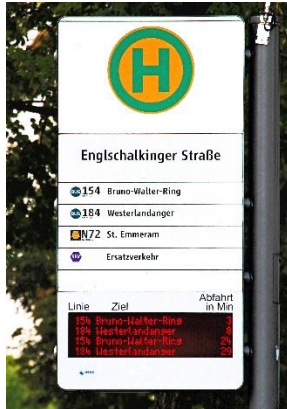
H

Englschalkinger Straße

BUS 154 Bruno-Walter-Ring
BUS 184 Westerlandanger
N72 St. Emmeram
SEV Ersatzverkehr

| Linie | Ziel | Abfahrt in Min |
|---|---|---|
| 154 | Bruno-Walter-Ring | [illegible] |
| 184 | Westerlandanger | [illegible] |
| 154 | Bruno-Walter-Ring | 29 |
| 184 | Westerlandanger | 29 |